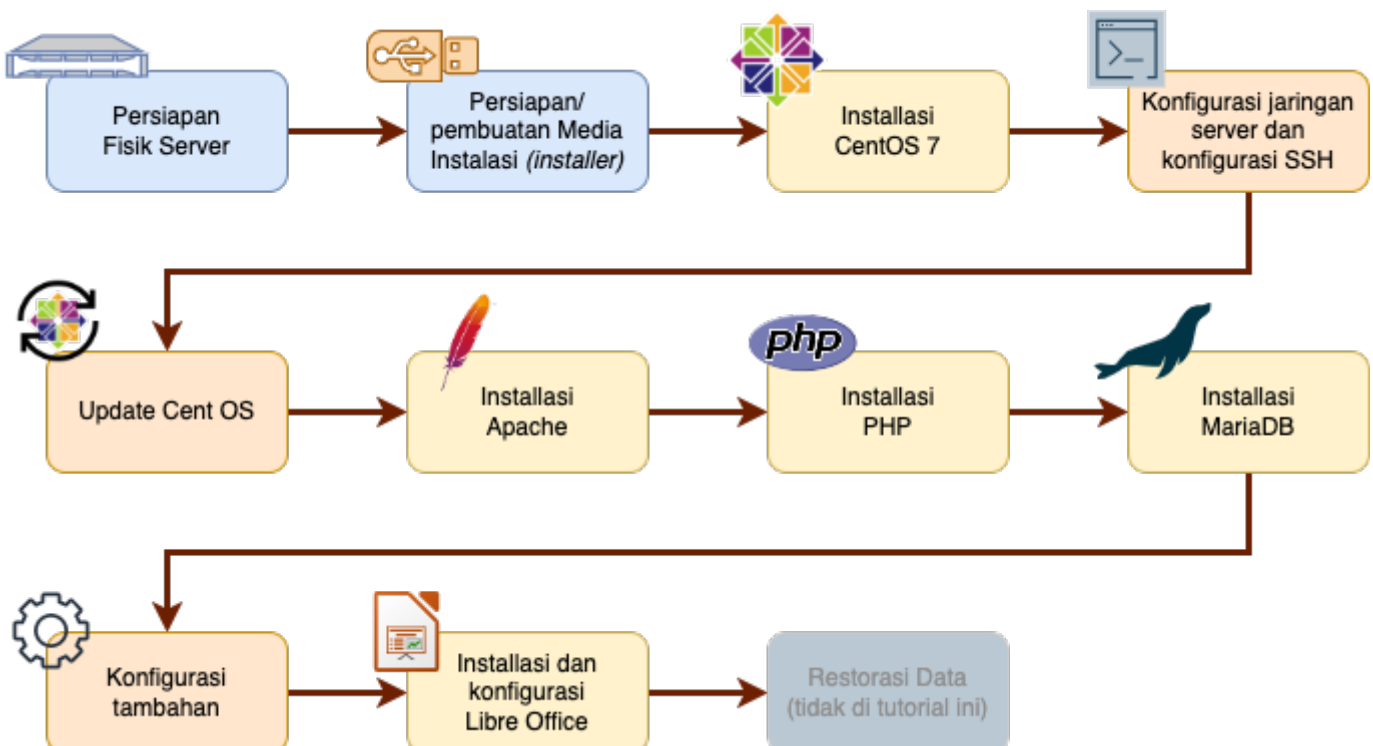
Persiapan Fisik Server

Persiapan/ pembuatan Media Instalasi *(installer)*

Installasi CentOS 7

Konfigurasi jaringan server dan konfigurasi SSH

Update Cent OS

Installasi Apache

php

Installasi PHP

Installasi MariaDB

Konfigurasi tambahan

Installasi dan konfigurasi Libre Office

Restorasi Data (tidak di tutorial ini)